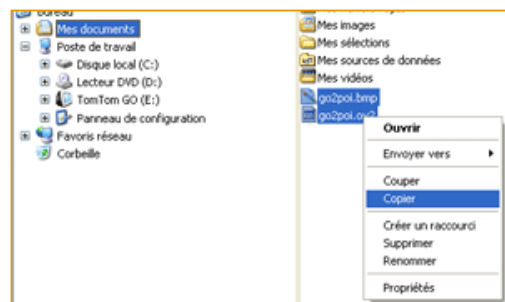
Bureau
Mes documents
Poste de travail
Disque local (C:)
Lecteur DVD (D:)
TomTom GO (E:)
Panneau de configuration
Favoris réseau
Corbeille

Mes images
Mes sélections
Mes sources de données
Mes vidéos
go2poi.bmp
go2poi.ov2

Ouvrir
Envoyer vers
Couper
Copier
Créer un raccourci
Supprimer
Renommer
Propriétés